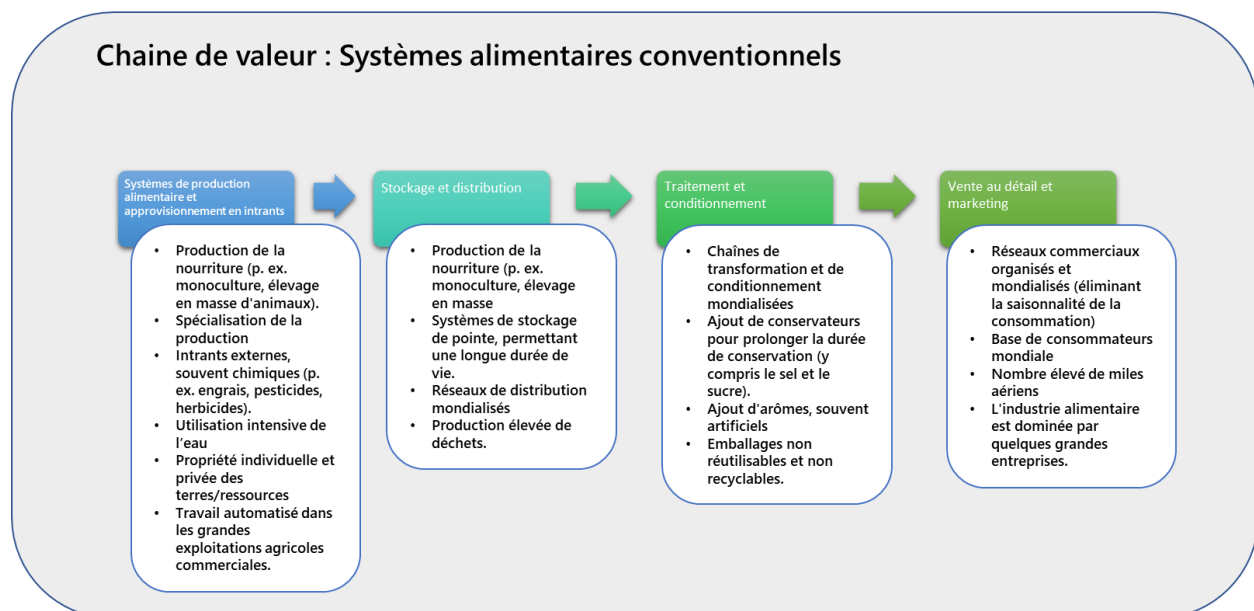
Chaine de valeur : Systèmes alimentaires conventionnels

Systèmes de production alimentaire et approvisionnement en intrants

- Production de la nourriture (p. ex. monoculture, élevage en masse d'animaux).
- Spécialisation de la production
- Intrants externes, souvent chimiques (p. ex. engrais, pesticides, herbicides).
- Utilisation intensive de l'eau
- Propriété individuelle et privée des terres/ressources
- Travail automatisé dans les grandes exploitations agricoles commerciales.

Stockage et distribution

- Production de la nourriture (p. ex. monoculture, élevage en masse
- Systèmes de stockage de pointe, permettant une longue durée de vie.
- Réseaux de distribution mondialisés
- Production élevée de déchets.

Traitement et conditionnement

- Chaînes de transformation et de conditionnement mondialisées
- Ajout de conservateurs pour prolonger la durée de conservation (y compris le sel et le sucre).
- Ajout d'arômes, souvent artificiels
- Emballages non réutilisables et non recyclables.

Vente au détail et marketing

- Réseaux commerciaux organisés et mondialisés (éliminant la saisonnalité de la consommation)
- Base de consommateurs mondiale
- Nombre élevé de miles aériens
- L'industrie alimentaire est dominée par quelques grandes entreprises.